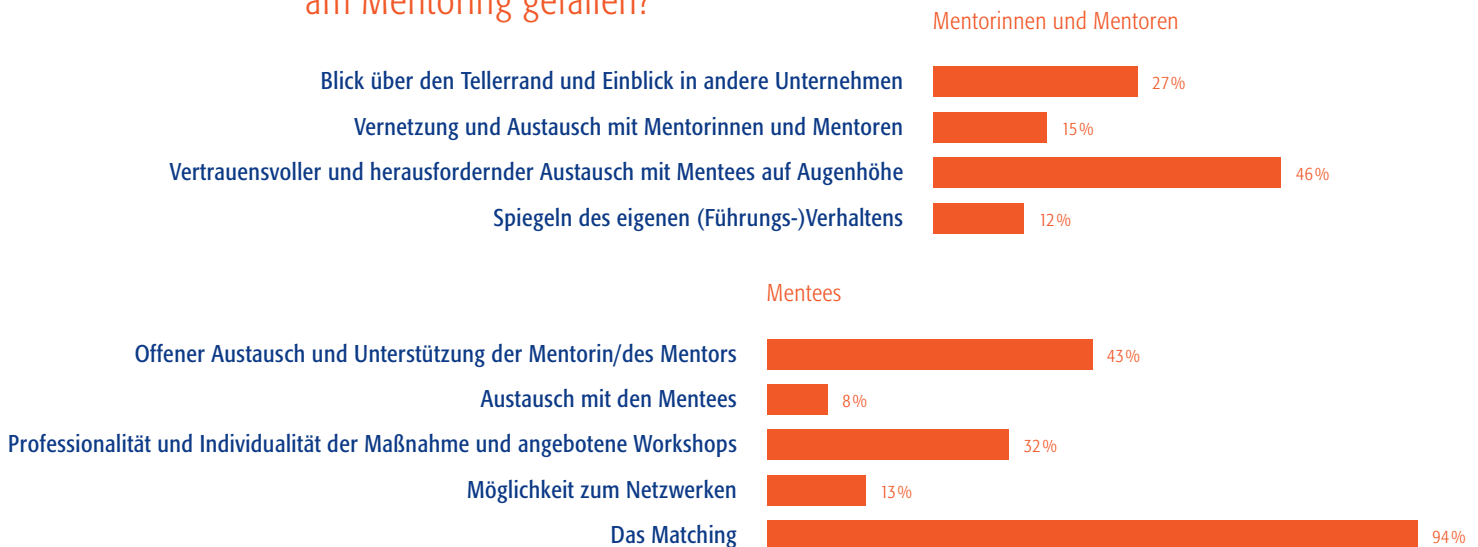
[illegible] am Mentoring gefallen?

Mentorinnen und Mentoren

Blick über den Tellerrand und Einblick in andere Unternehmen 27%

Vernetzung und Austausch mit Mentorinnen und Mentoren 15%

Vertrauensvoller und herausfordernder Austausch mit Mentees auf Augenhöhe 46%

Spiegeln des eigenen (Führungs-)Verhaltens 12%

Mentees

Offener Austausch und Unterstützung der Mentorin/des Mentors 43%

Austausch mit den Mentees 8%

Professionalität und Individualität der Maßnahme und angebotene Workshops 32%

Möglichkeit zum Netzwerken 13%

Das Matching 94%